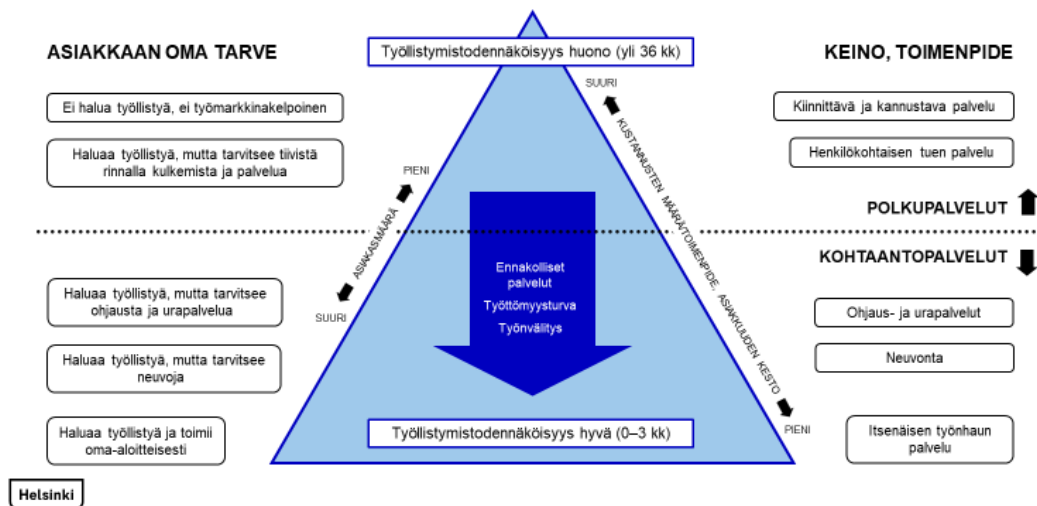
ASIAKKAAN OMA TARVE

Työllistymistodennäköisyys huono (yli 36 kk)

KEINO, TOIMENPIDE

Ei halua työllistyä, ei työmarkkinakelpoinen

Haluaa työllistyä, mutta tarvitsee tiivistä rinnalla kulkemista ja palvelua

Kiinnittävä ja kannustava palvelu

Henkilökohtaisen tuen palvelu

SUURI

KUSTANNUSTEN MÄÄRÄ, TOIMENPIDE, ASIAKKUUDEN KESTO

PIENI

PIENI

ASIAKASMÄÄRÄ

SUURI

POLKUPALVELUT

KOHTAANTOPALVELUT

Ennakolliset palvelut

Työttömyysturva

Työnvälitys

Haluaa työllistyä, mutta tarvitsee ohjausta ja urapalvelua

Haluaa työllistyä, mutta tarvitsee neuvoja

Haluaa työllistyä ja toimii oma-aloitteisesti

Ohjaus- ja urapalvelut

Neuvonta

Itsenäisen työnhaun palvelu

Työllistymistodennäköisyys hyvä (0–3 kk)

Helsinki